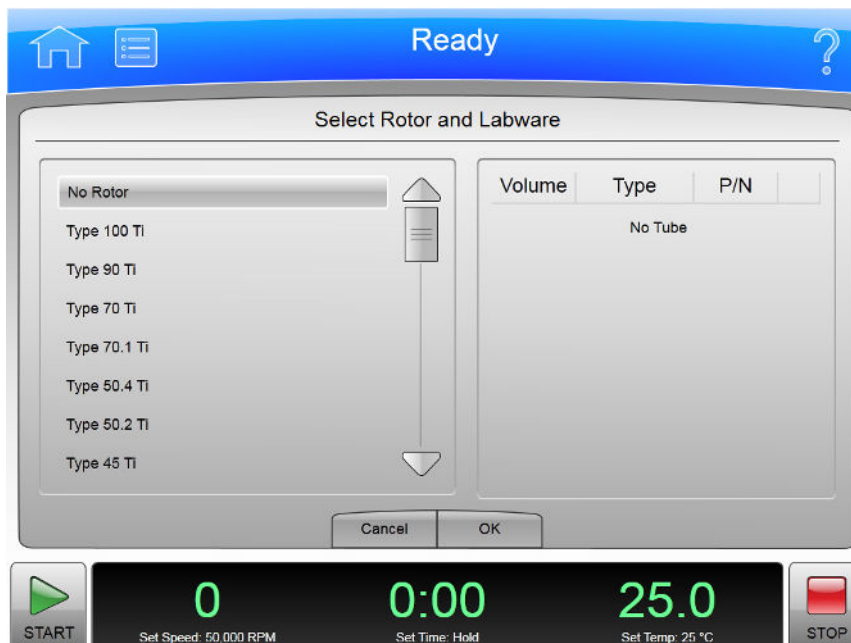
Ready

Select Rotor and Labware

No Rotor
Type 100 Ti
Type 90 Ti
Type 70 Ti
Type 70.1 Ti
Type 50.4 Ti
Type 50.2 Ti
Type 45 Ti

| Volume | Type | P/N |
|---|---|---|
| | No Tube | |

Cancel
OK

START

0
Set Speed: 50,000 RPM

0:00
Set Time: Hold

25.0
Set Temp: 25 °C

STOP